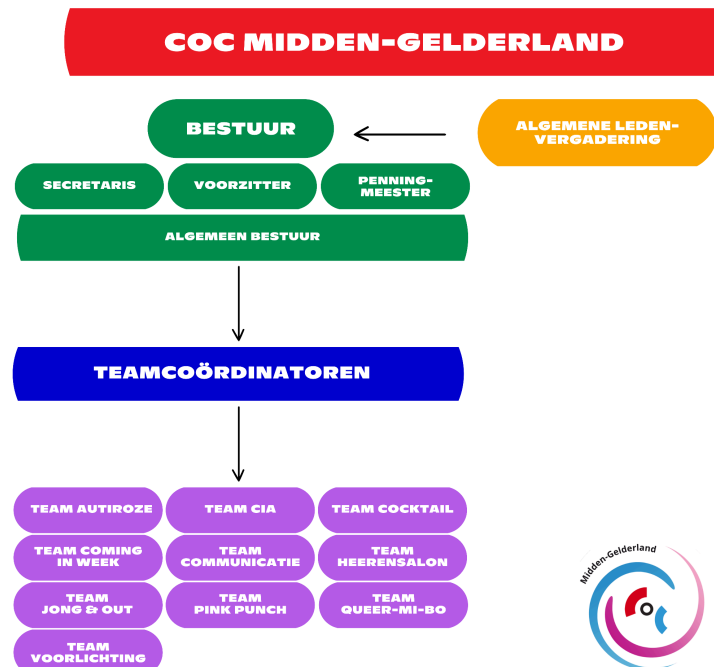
COC MIDDEN-GELDERLAND

BESTUUR

ALGEMENE LEDENVERGADERING

SECRETARIS

VOORZITTER

PENNINGMEESTER

ALGEMEEN BESTUUR

TEAMCOÖRDINATOREN

TEAM AUTIROZE

TEAM CIA

TEAM COCKTAIL

TEAM COMING IN WEEK

TEAM COMMUNICATIE

TEAM HEERENSALON

TEAM JONG & OUT

TEAM PINK PUNCH

TEAM QUEER-MI-BO

TEAM VOORLICHTING

Midden-Gelderland